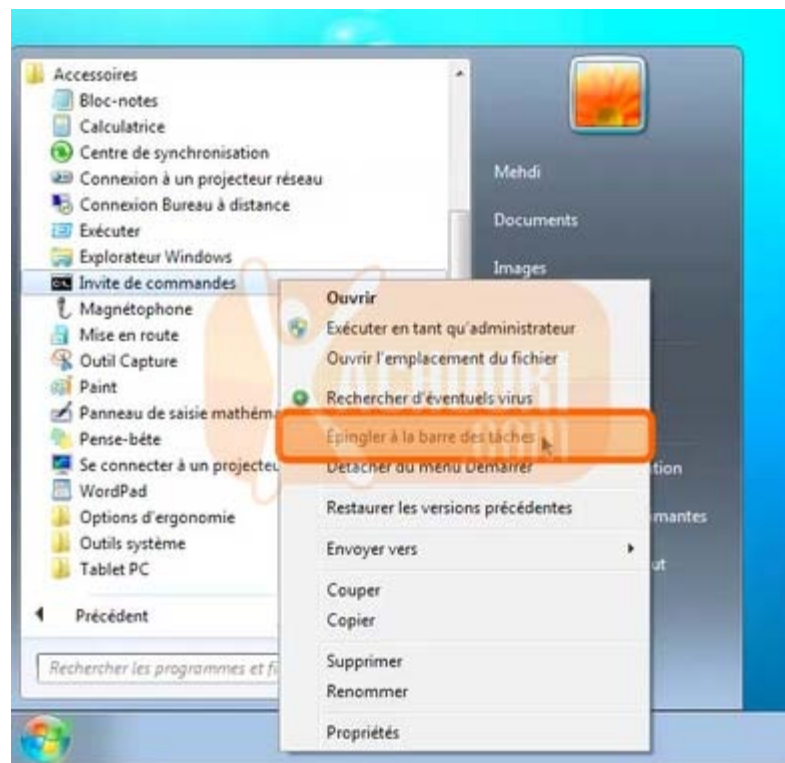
Accessoires
Bloc-notes
Calculatrice
Centre de synchronisation
Connexion à un projecteur réseau
Connexion Bureau à distance
Exécuter
Explorateur Windows
Invite de commandes
Magnétophone
Mise en route
Outil Capture
Paint
Panneau de saisie mathéma
Pense-bête
Se connecter à un projecte
WordPad
Options d'ergonomie
Outils système
Tablet PC

Précédent

Rechercher les programmes et fi

Mehdi
Documents
Images
tion
mantes
ut

Ouvrir
Exécuter en tant qu'administrateur
Ouvrir l'emplacement du fichier
Rechercher d'éventuels virus
Épingler à la barre des tâches
Détacher du menu Démarrer
Restaurer les versions précédentes
Envoyer vers
Couper
Copier
Supprimer
Renommer
Propriétés

ACHOURI
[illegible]